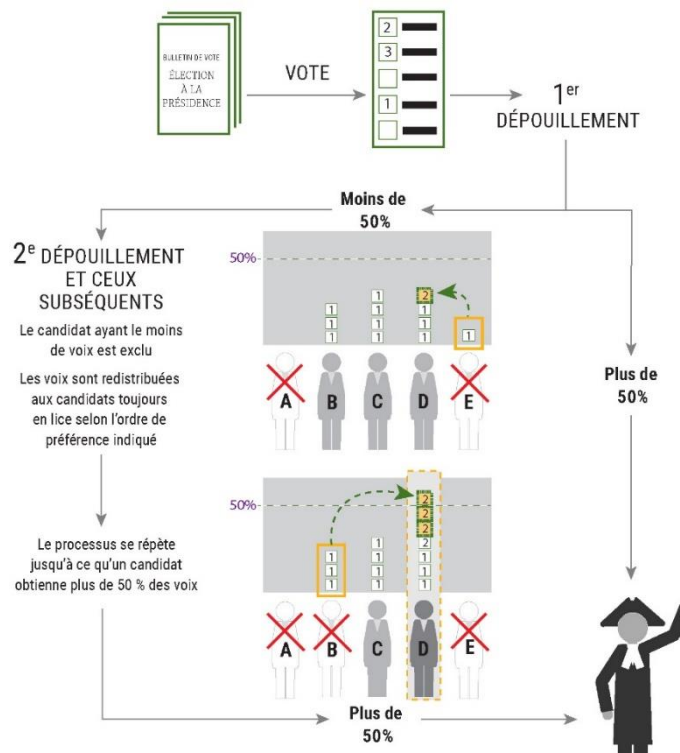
BULLETIN DE VOTE
ÉLECTION À LA PRÉSIDENCE

VOTE

2
3

1

$1^{er}$ DÉPOUILLEMENT

Moins de 50%

$2^{e}$ DÉPOUILLEMENT ET CEUX SUBSÉQUENTS

Le candidat ayant le moins de voix est exclu

Les voix sont redistribuées aux candidats toujours en lice selon l'ordre de préférence indiqué

50%

1 1 1
1 1 1
2 1 1 1
1

A B C D E

Plus de 50%

Le processus se répète jusqu'à ce qu'un candidat obtienne plus de 50 % des voix

50%

2 2 2 2 1 1 1
1 1 1
1 1 1

A B C D E

Plus de 50%